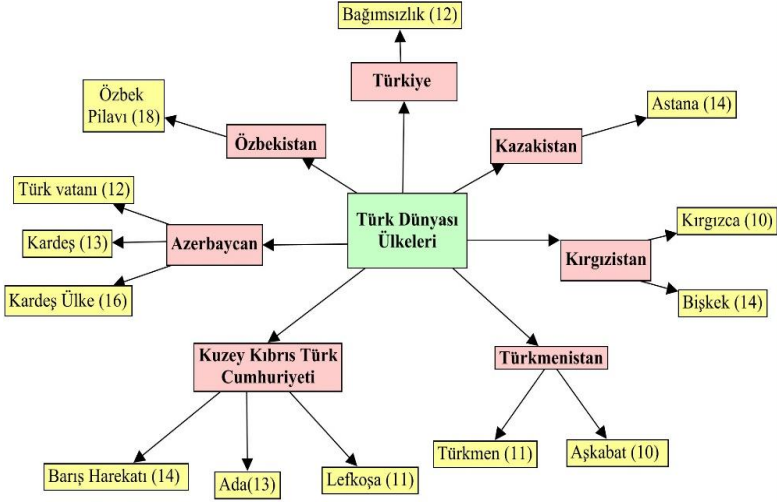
Bağımsızlık (12)

Türkiye

Özbek Pilavı (18)

Özbekistan

Kazakistan

Astana (14)

Türk vatanı (12)

Kardeş (13)

Kardeş Ülke (16)

Azerbaycan

Türk Dünyası Ülkeleri

Kırgızca (10)

Kırgızistan

Bişkek (14)

Kuzey Kıbrıs Türk Cumhuriyeti

Türkmenistan

Barış Harekatı (14)

Ada(13)

Lefkoşa (11)

Türkmen (11)

Aşkabat (10)